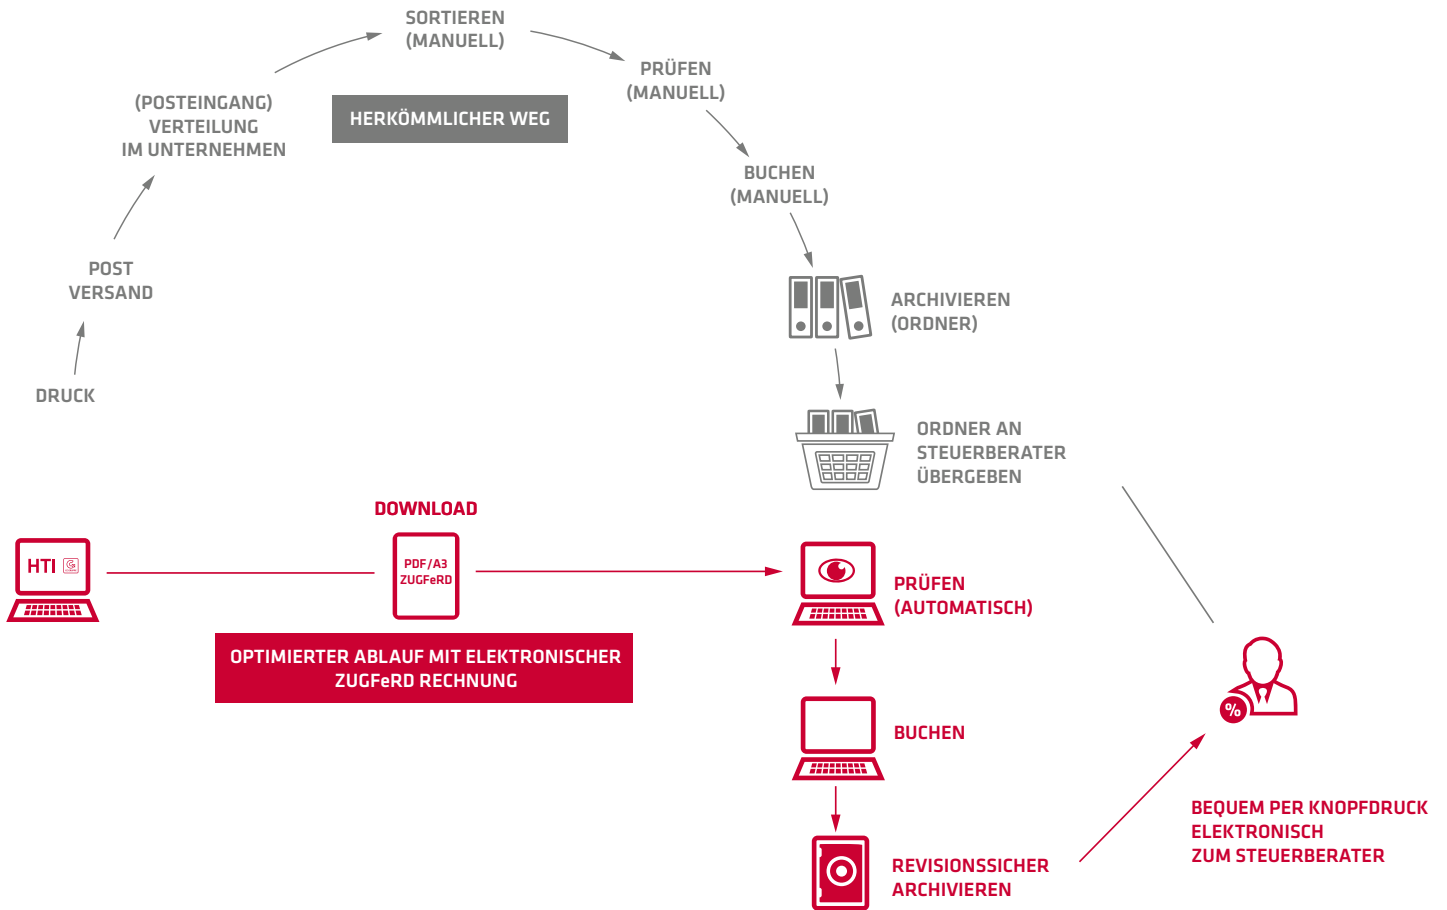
DRUCK

POST VERSAND

(POSTEINGANG) VERTEILUNG IM UNTERNEHMEN

SORTIEREN (MANUELL)

HERKÖMMLICHER WEG

PRÜFEN (MANUELL)

BUCHEN (MANUELL)

ARCHIVIEREN (ORDNER)

ORDNER AN STEUERBERATER ÜBERGEBEN

HTI

DOWNLOAD

PDF/A3 ZUGFeRD

OPTIMIERTER ABLAUF MIT ELEKTRONISCHER ZUGFeRD RECHNUNG

PRÜFEN (AUTOMATISCH)

BUCHEN

REVISIONSSICHER ARCHIVIEREN

%

BEQUEM PER KNOPFDRUCK ELEKTRONISCH ZUM STEUERBERATER